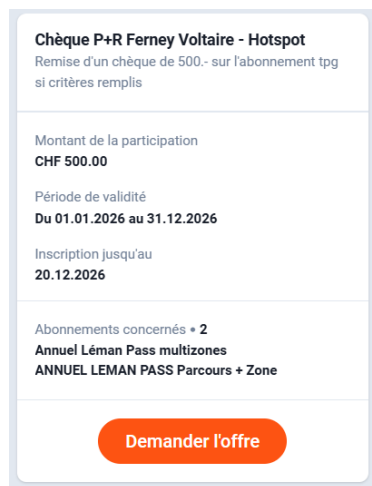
Chèque P+R Ferney Voltaire - Hotspot
Remise d'un chèque de 500.- sur l'abonnement tpg si critères remplis

Montant de la participation
CHF 500.00

Période de validité
Du 01.01.2026 au 31.12.2026

Inscription jusqu'au
20.12.2026

Abonnements concernés • 2
Annuel Léman Pass multizones
ANNUEL LEMAN PASS Parcours + Zone

Demander l'offre